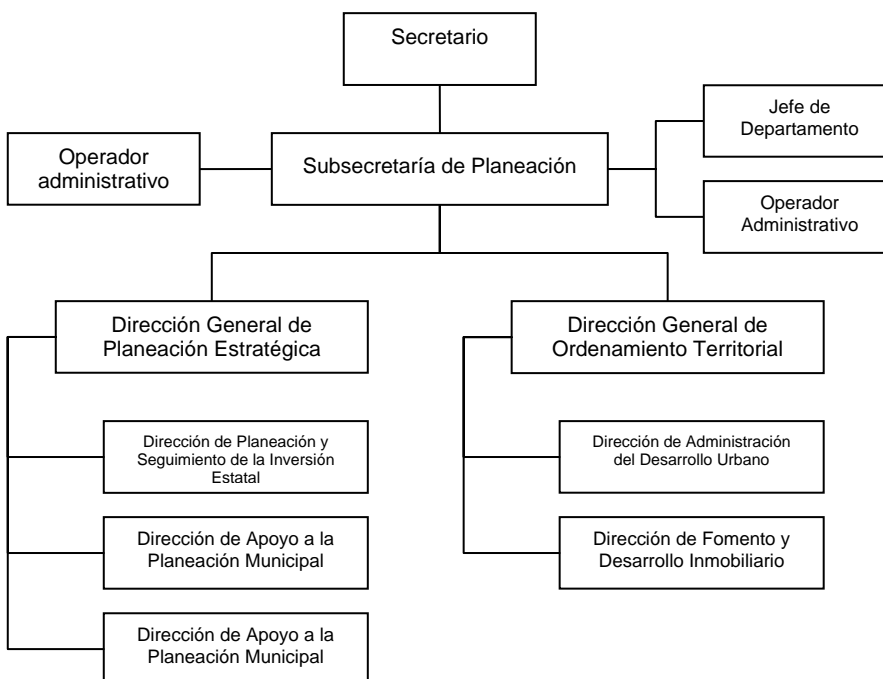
Secretario

Operador administrativo

Subsecretaría de Planeación

Jefe de Departamento

Operador Administrativo

Dirección General de Planeación Estratégica

Dirección de Planeación y Seguimiento de la Inversión Estatal

Dirección de Apoyo a la Planeación Municipal

Dirección de Apoyo a la Planeación Municipal

Dirección General de Ordenamiento Territorial

Dirección de Administración del Desarrollo Urbano

Dirección de Fomento y Desarrollo Inmobiliario